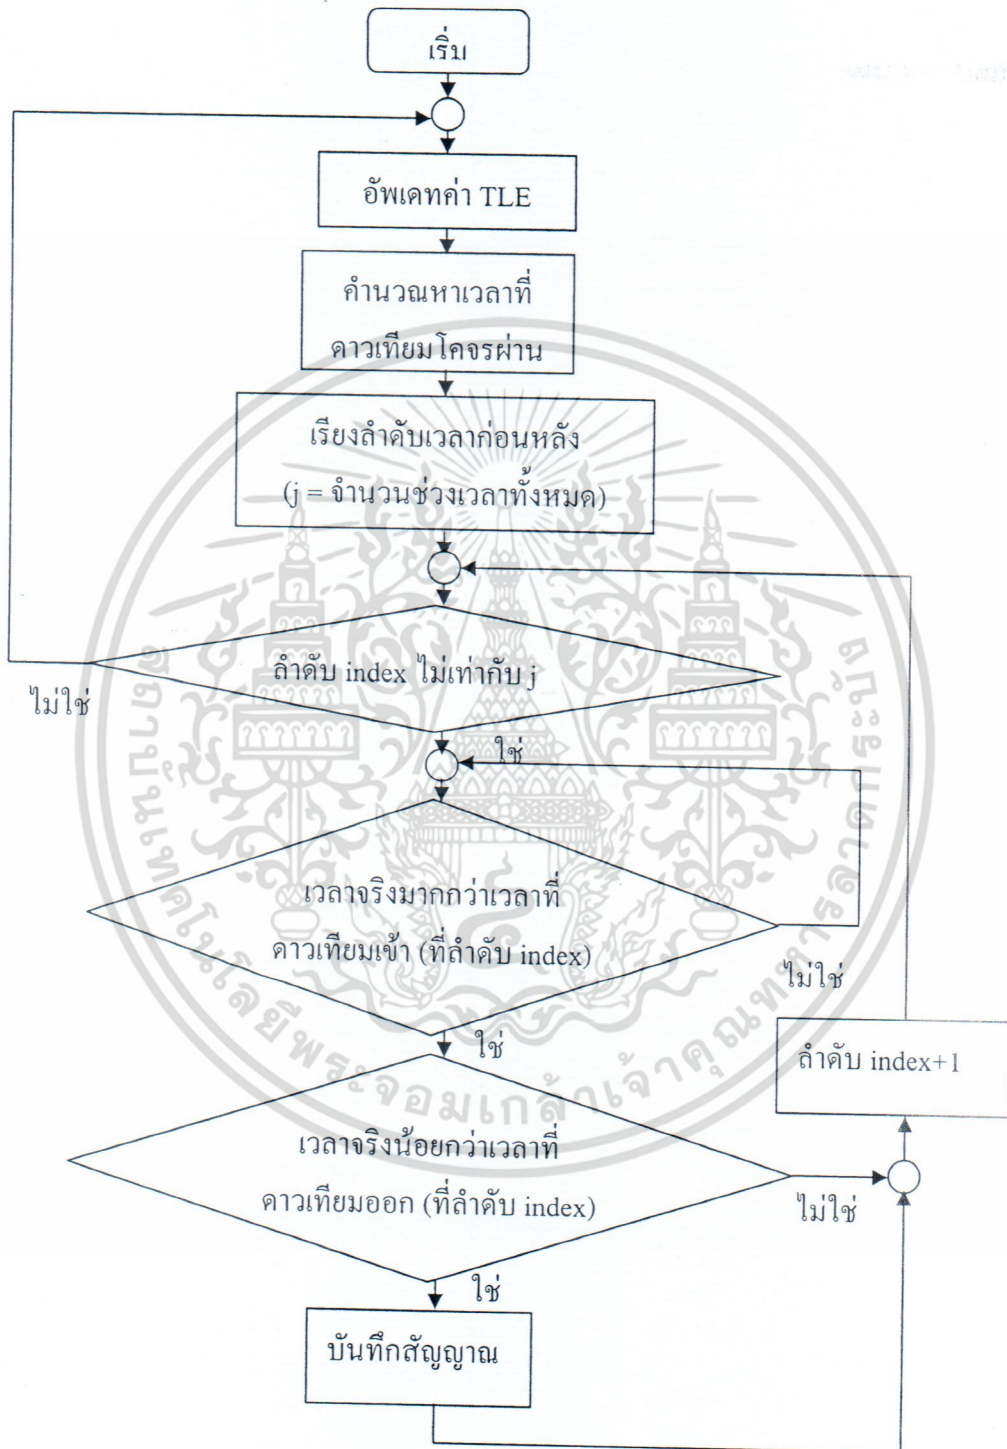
เริ่ม

อัพเดทค่า TLE

คำนวณหาเวลาที่ดาวเทียมโคจรผ่าน

เรียงลำดับเวลาก่อนหลัง (j = จำนวนช่วงเวลาทั้งหมด)

ลำดับ index ไม่เท่ากับ j

ไม่ใช่

ใช่

เวลาจริงมากกว่าเวลาที่ดาวเทียมเข้า (ที่ลำดับ index)

ไม่ใช่

ใช่

ลำดับ index+1

เวลาจริงน้อยกว่าเวลาที่ดาวเทียมออก (ที่ลำดับ index)

ไม่ใช่

ใช่

บันทึกสัญญาณ

สถาบันเทคโนโลยีพระจอมเกล้าเจ้าคุณทหารลาดกระบัง